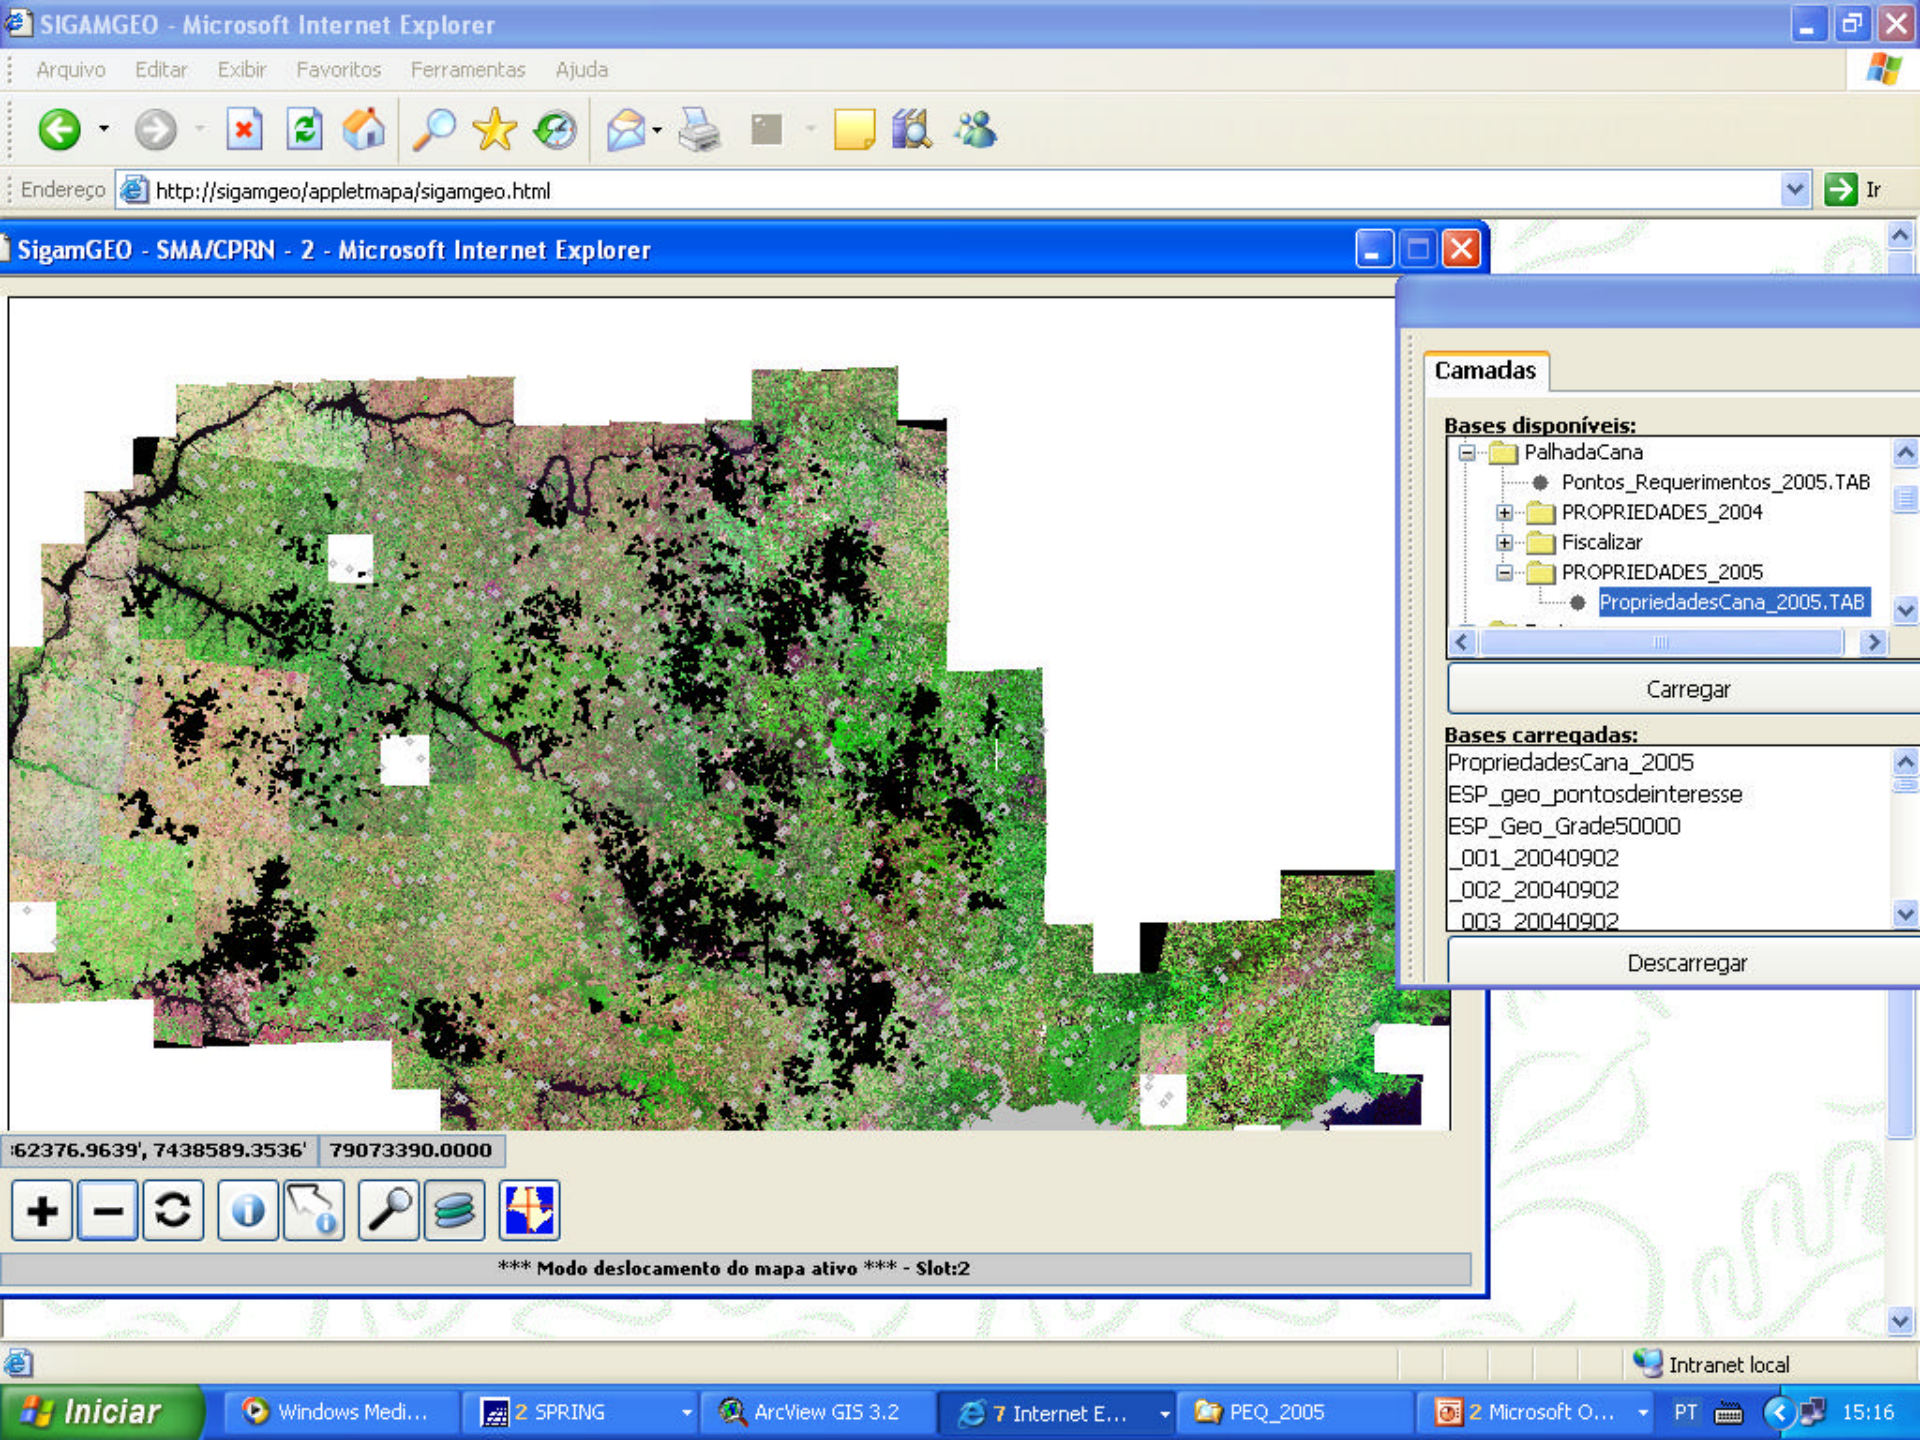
SIGAMGEO - Microsoft Internet Explorer

Arquivo Editar Exibir Favoritos Ferramentas Ajuda

Endereço http://sigamgeo/appletmapa/sigamgeo.html Ir

SigamGEO - SMA/CPRN - 2 - Microsoft Internet Explorer

Camadas

Bases disponíveis:
PalhadaCana
Pontos_Requerimentos_2005.TAB
PROPRIEDADES_2004
Fiscalizar
PROPRIEDADES_2005
PropriedadesCana_2005.TAB

Carregar

Bases carregadas:
PropriedadesCana_2005
ESP_geo_pontosdeinteresse
ESP_Geo_Grade50000
_001_20040902
_002_20040902
_003_20040902

Descarregar

62376.9639', 7438589.3536' 79073390.0000

*** Modo deslocamento do mapa ativo *** - Slot:2

Intranet local

Iniciar Windows Medi... 2 SPRING ArcView GIS 3.2 7 Internet E... PEQ_2005 2 Microsoft O... PT 15:16